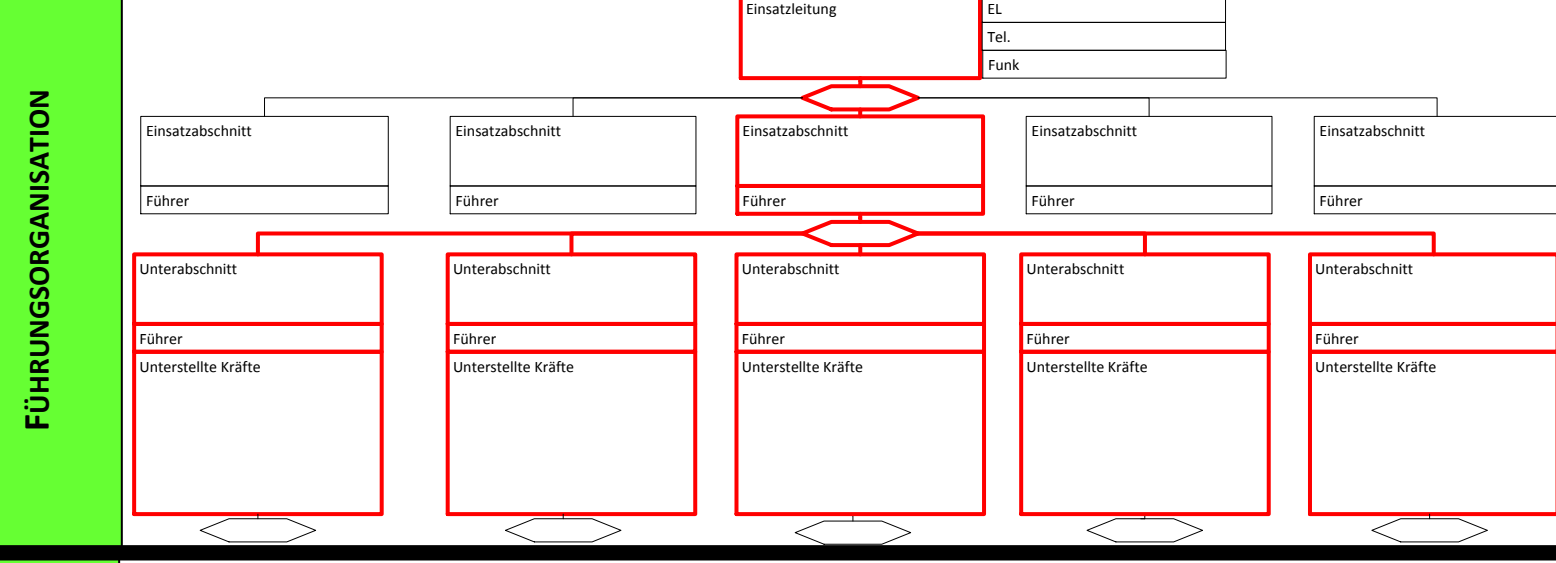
FÜHRUNGSORGANISATION

Einsatzleitung
EL
Tel.
Funk

Einsatzabschnitt
Führer

Einsatzabschnitt
Führer

Einsatzabschnitt
Führer

Einsatzabschnitt
Führer

Einsatzabschnitt
Führer

Unterabschnitt
Führer
Unterstellte Kräfte

Unterabschnitt
Führer
Unterstellte Kräfte

Unterabschnitt
Führer
Unterstellte Kräfte

Unterabschnitt
Führer
Unterstellte Kräfte

Unterabschnitt
Führer
Unterstellte Kräfte